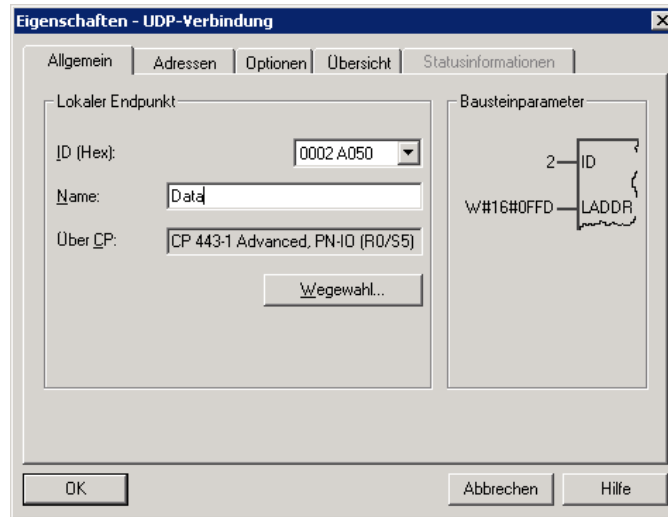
Eigenschaften - UDP-Verbindung

Allgemein | Adressen | Optionen | Übersicht | Statusinformationen

Lokaler Endpunkt

ID (Hex): 0002 A050

Name: Data

Über CP: CP 443-1 Advanced, PN-IO (R0/S5)

Wegewahl...

Bausteinparameter

2 ID

W#16#0FFD LADDR

OK

Abbrechen

Hilfe